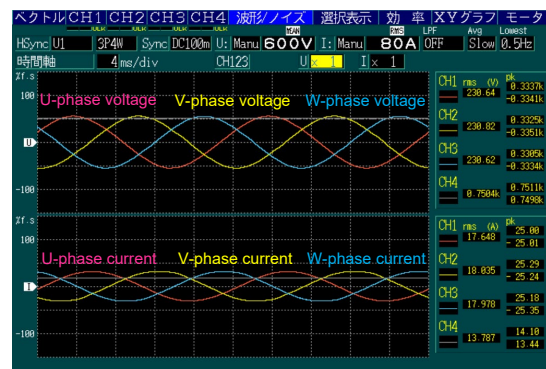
ベクトル CH1 CH2 CH3 CH4 波形/ノイズ 選択表示 効率 XYグラフ モータ

HSync U1 3P4W Sync DC100m U: Manu MEAN 600V I: Manu RMS 80A LPF OFF Avg Slow Lowest 0.5Hz

時間軸 4 ms/div CH123 U x 1 I x 1

%f.s

100

U-phase voltage V-phase voltage W-phase voltage

U

-100

CH1 rms (V) 230.64 pk 0.3337k -0.3341k

CH2 230.82 0.3325k -0.3351k

CH3 230.62 0.3305k -0.3334k

CH4 0.7504k 0.7511k 0.7498k

%f.s

100

U-phase current V-phase current W-phase current

I

-100

CH1 rms (A) 17.648 pk 25.00 -25.01

CH2 18.035 25.29 -25.24

CH3 17.978 25.18 -25.35

CH4 13.787 14.10 13.44